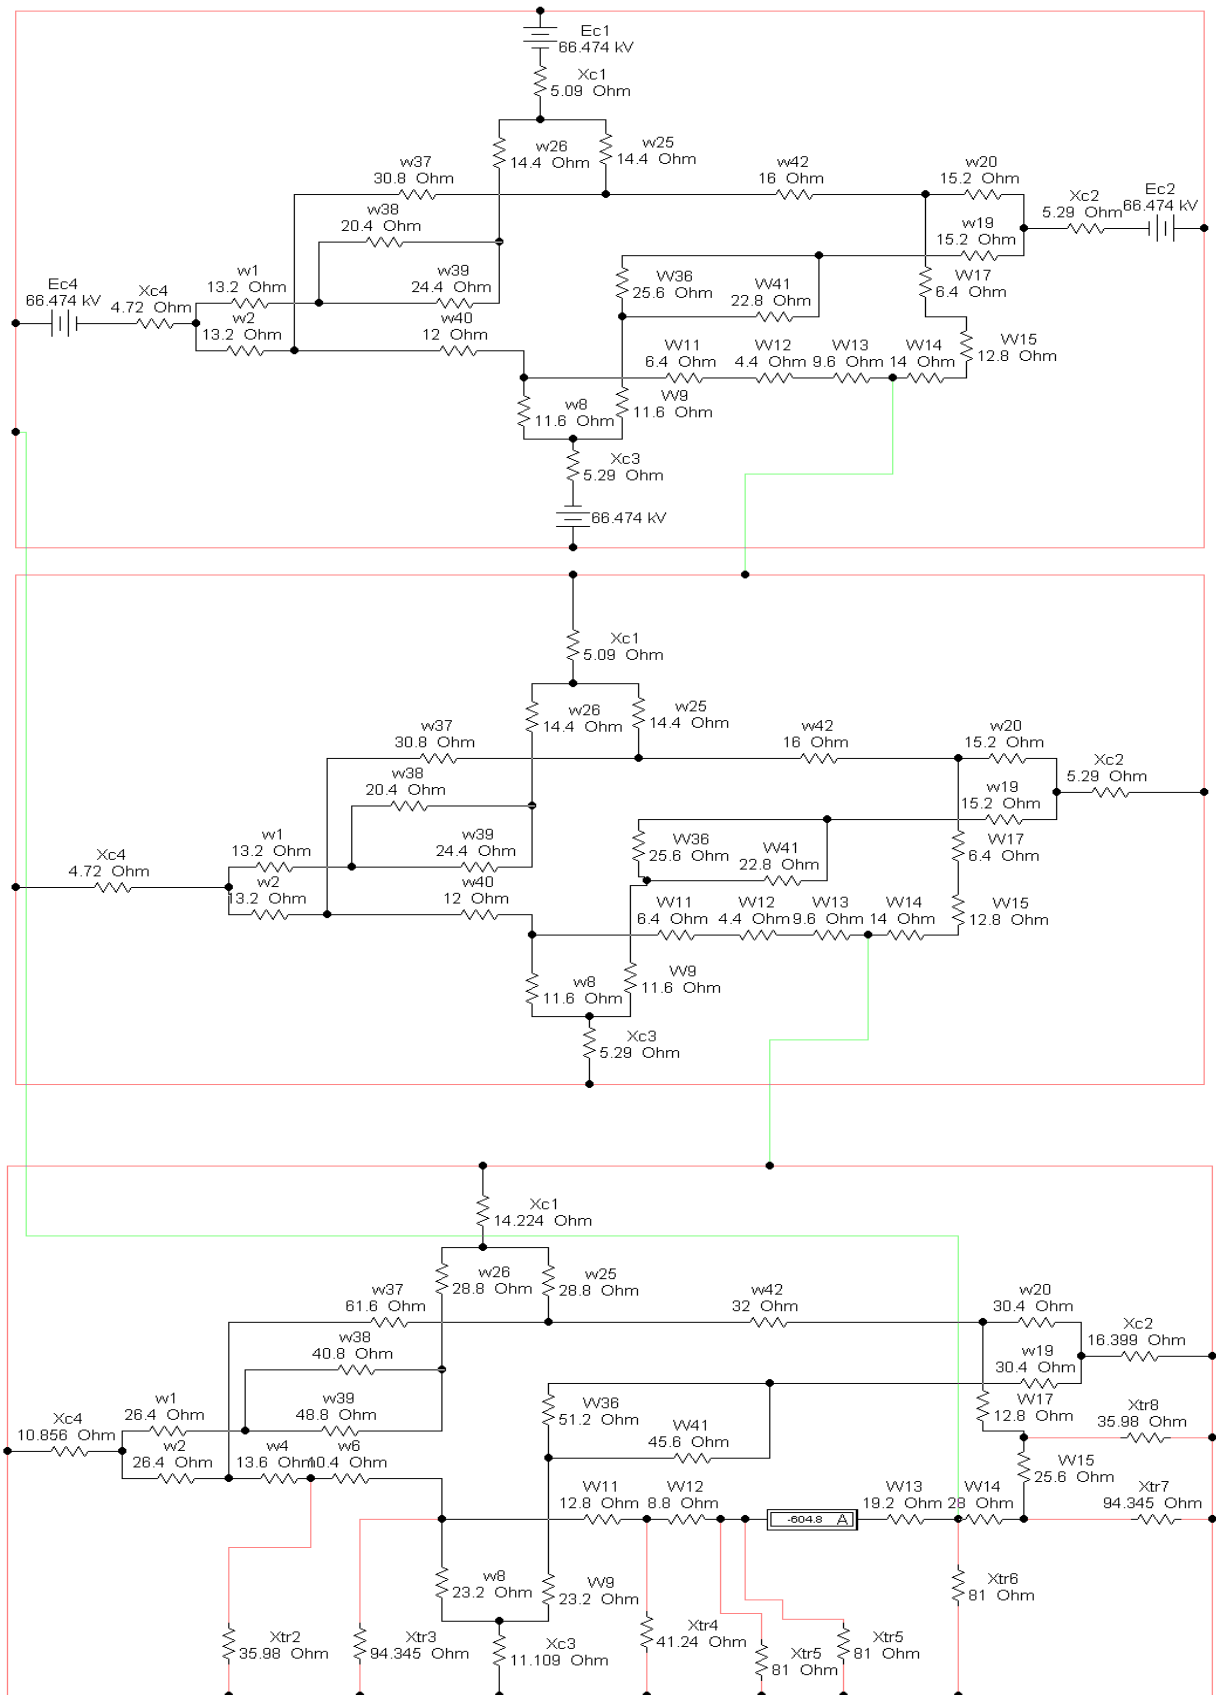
Ec1
66.474 kV
Xc1
5.09 Ohm
w26
14.4 Ohm
w25
14.4 Ohm
w37
30.8 Ohm
w42
16 Ohm
w20
15.2 Ohm
Xc2
5.29 Ohm
Ec2
66.474 kV
w38
20.4 Ohm
w19
15.2 Ohm
W36
25.6 Ohm
W41
22.8 Ohm
W17
6.4 Ohm
Ec4
66.474 kV
Xc4
4.72 Ohm
w1
13.2 Ohm
w39
24.4 Ohm
w2
13.2 Ohm
w40
12 Ohm
W15
12.8 Ohm
W11
6.4 Ohm
W12
4.4 Ohm
W13
9.6 Ohm
W14
14 Ohm
w8
11.6 Ohm
W9
11.6 Ohm
Xc3
5.29 Ohm
66.474 kV

Xc1
5.09 Ohm
w26
14.4 Ohm
w25
14.4 Ohm
w37
30.8 Ohm
w42
16 Ohm
w20
15.2 Ohm
Xc2
5.29 Ohm
w38
20.4 Ohm
w19
15.2 Ohm
w1
13.2 Ohm
w39
24.4 Ohm
W36
25.6 Ohm
W41
22.8 Ohm
W17
6.4 Ohm
Xc4
4.72 Ohm
w2
13.2 Ohm
w40
12 Ohm
W11
6.4 Ohm
W12
4.4 Ohm
W13
9.6 Ohm
W14
14 Ohm
W15
12.8 Ohm
w8
11.6 Ohm
W9
11.6 Ohm
Xc3
5.29 Ohm

Xc1
14.224 Ohm
w26
28.8 Ohm
w25
28.8 Ohm
w37
61.6 Ohm
w42
32 Ohm
w20
30.4 Ohm
Xc2
16.399 Ohm
w38
40.8 Ohm
w19
30.4 Ohm
W36
51.2 Ohm
W17
12.8 Ohm
Xtr8
35.98 Ohm
w1
26.4 Ohm
w39
48.8 Ohm
W41
45.6 Ohm
Xc4
10.856 Ohm
w2
26.4 Ohm
w4
13.6 Ohm
w6
10.4 Ohm
W15
25.6 Ohm
Xtr7
94.345 Ohm
W11
12.8 Ohm
W12
8.8 Ohm
-604.8 A
W13
19.2 Ohm
W14
28 Ohm
w8
23.2 Ohm
W9
23.2 Ohm
Xtr6
81 Ohm
Xtr4
41.24 Ohm
Xtr5
81 Ohm
Xtr5
81 Ohm
Xtr2
35.98 Ohm
Xtr3
94.345 Ohm
Xc3
11.109 Ohm